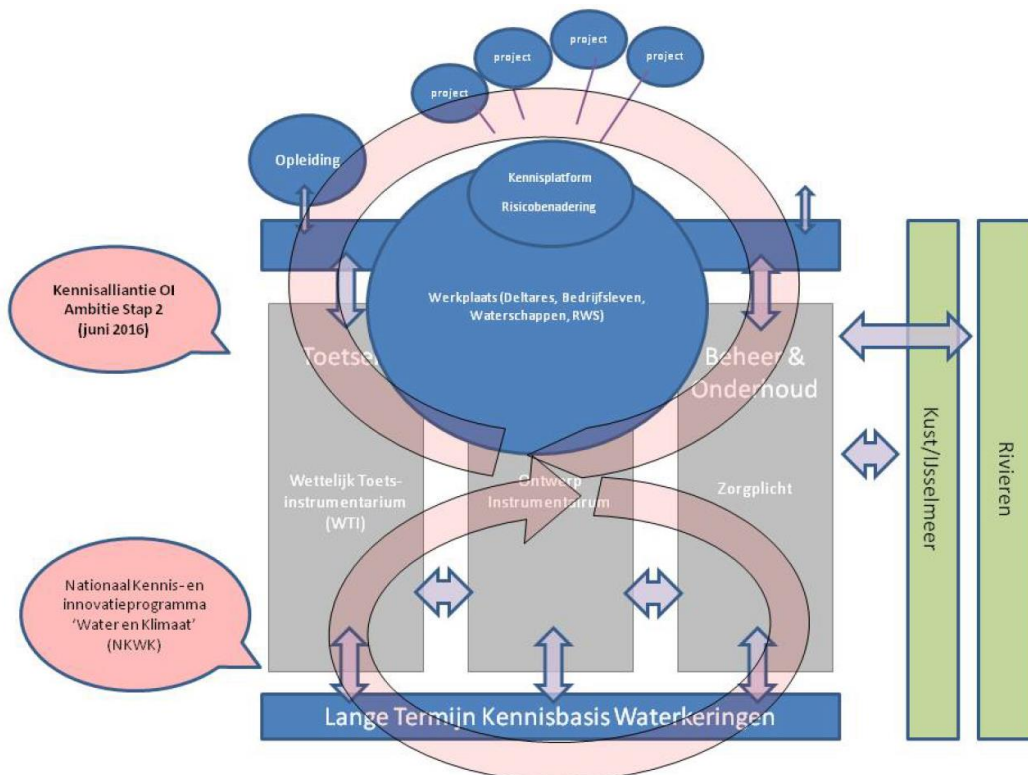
project

project

project

project

Opleiding

Kennisplatform

Risicobenadering

Kennisalliantie OI Ambitie Stap 2 (juni 2016)

Werkplaats (Deltares, Bedrijfsleven, Waterschappen, RWS)

Toets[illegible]

Beheer & Onderhoud

Wettelijk Toets-instrumentarium (WTI)

Ontwerp Instrumentarium

Zorgplicht

Kust/IJsselmeer

Rivieren

Nationaal Kennis- en innovatieprogramma 'Water en Klimaat' (NKWK)

Lange Termijn Kennisbasis Waterkeringen